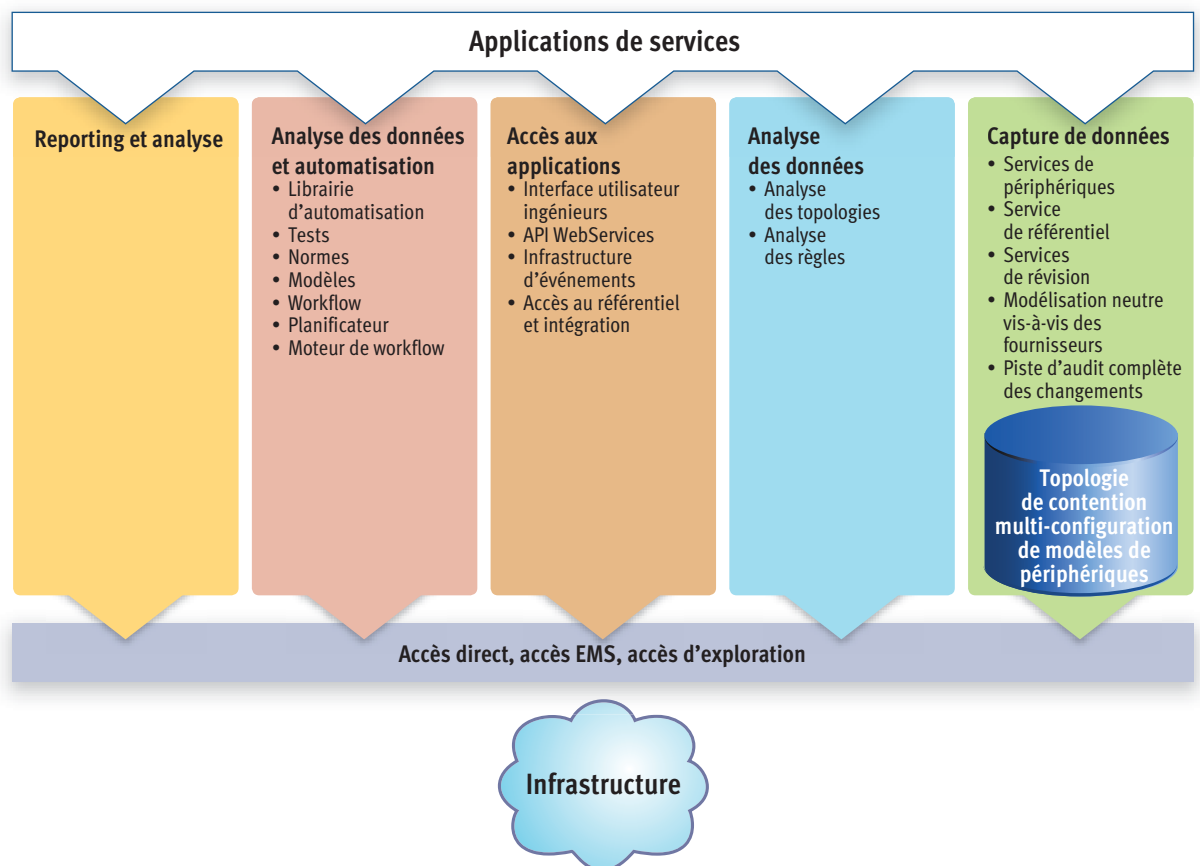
Applications de services

Reporting et analyse

Analyse des données et automatisation
• Librairie d'automatisation
• Tests
• Normes
• Modèles
• Workflow
• Planificateur
• Moteur de workflow

Accès aux applications
• Interface utilisateur ingénieurs
• API WebServices
• Infrastructure d'événements
• Accès au référentiel et intégration

Analyse des données
• Analyse des topologies
• Analyse des règles

Capture de données
• Services de périphériques
• Service de référentiel
• Services de révision
• Modélisation neutre vis-à-vis des fournisseurs
• Piste d'audit complète des changements

Topologie de contention multi-configuration de modèles de périphériques

Accès direct, accès EMS, accès d'exploration

Infrastructure